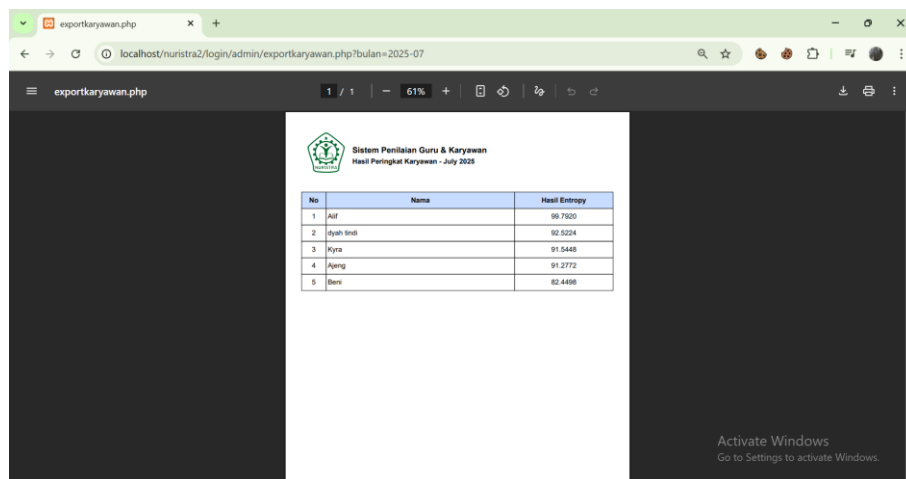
exportkaryawan.php
localhost/nuristra2/login/admin/exportkaryawan.php?bulan=2025-07
exportkaryawan.php
1 / 1 | — 61% +

NURISTRA
Sistem Penilaian Guru & Karyawan
Hasil Peringkat Karyawan - July 2025

| No | Nama | Hasil Entropy |
|---|---|---|
| 1 | Alif | 99.7920 |
| 2 | dyah tindi | 92.5224 |
| 3 | Kyra | 91.5448 |
| 4 | Ajeng | 91.2772 |
| 5 | Beni | 82.4498 |

Activate Windows
Go to Settings to activate Windows.